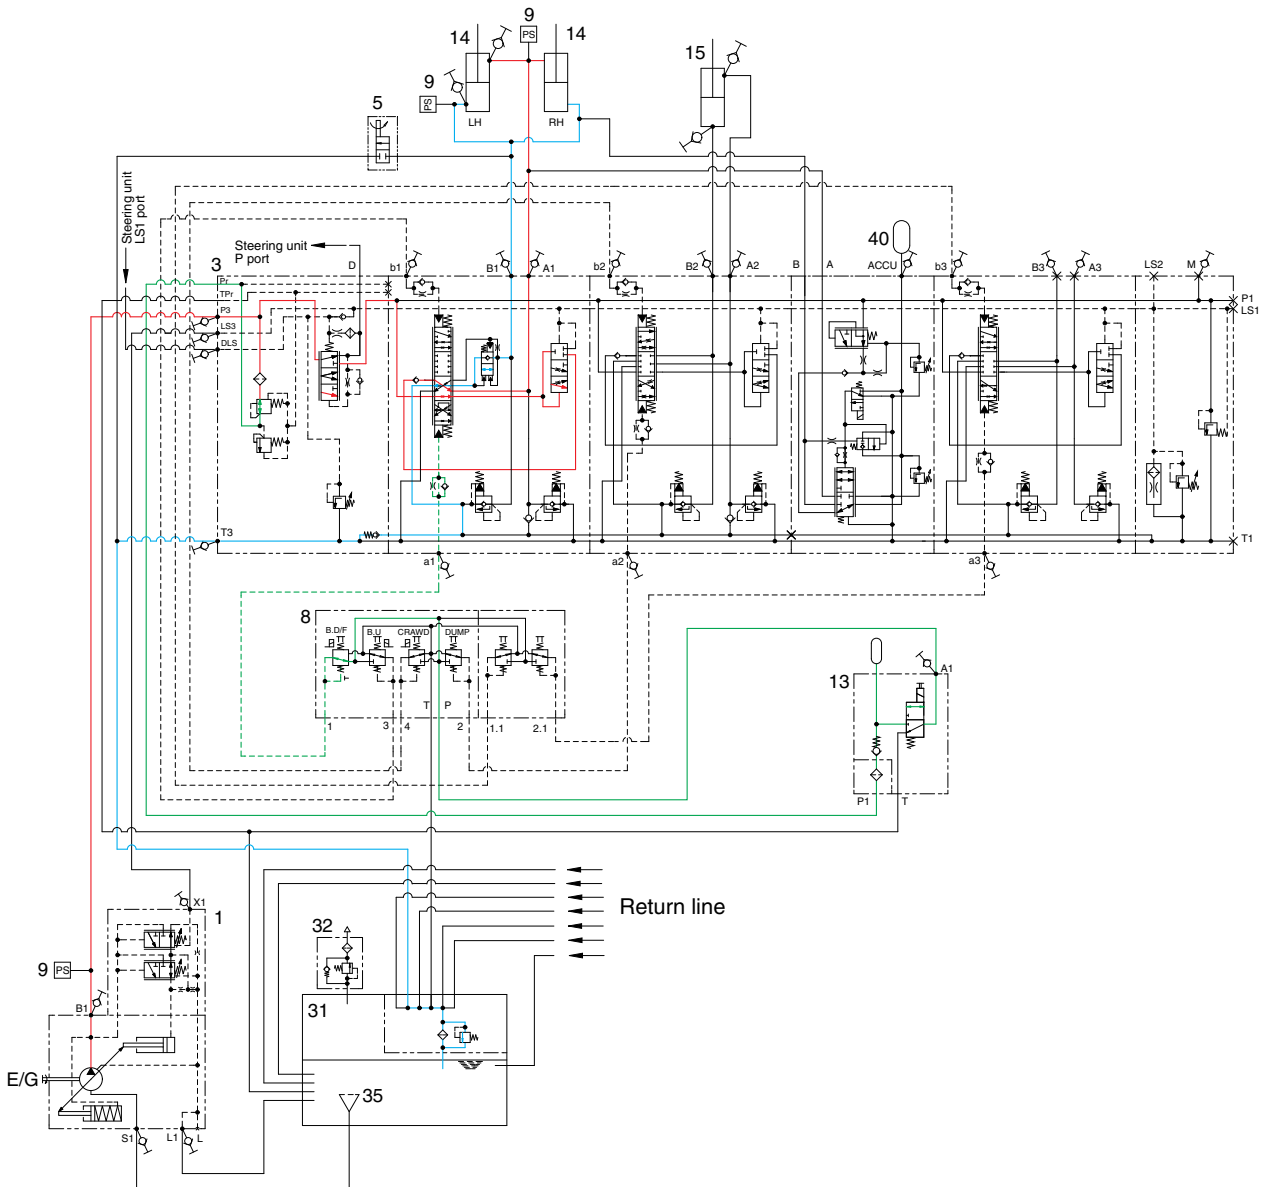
9
14
14
PS
9
PS
LH
RH
15
5
Steering unit LS1 port
Steering unit P port
D
3
Pr
TPr
P3
LS3
DLS
b1
B1
A1
b2
B2
A2
B
A
40
ACCU
b3
B3
A3
LS2
M
P1
LS1
T3
T1
a1
a2
a3
8
B.D/F
B.U
CRAWD
DUMP
T
P
1
3
4
2
1.1
2.1
13
A1
P1
T
Return line
X1
1
32
9
PS
B1
31
E/G
35
S1
L1
L